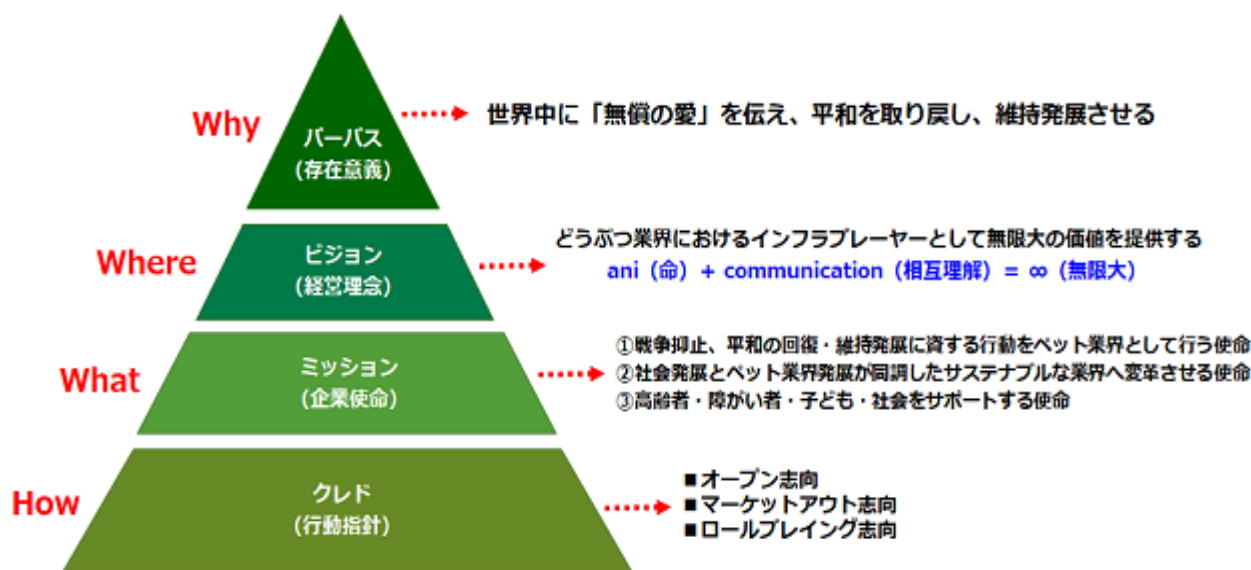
Why

パーパス
（存在意義）

世界中に「無償の愛」を伝え、平和を取り戻し、維持発展させる

Where

ビジョン
（経営理念）

どうぶつ業界におけるインフラプレーヤーとして無限大の価値を提供する
ani（命）+ communication（相互理解）= ∞（無限大）

What

ミッション
（企業使命）

①戦争抑止、平和の回復・維持発展に資する行動をペット業界として行う使命
②社会発展とペット業界発展が同調したサステナブルな業界へ変革させる使命
③高齢者・障がい者・子ども・社会をサポートする使命

How

クレド
（行動指針）

■ オープン志向
■ マーケットアウト志向
■ ロールプレイング志向